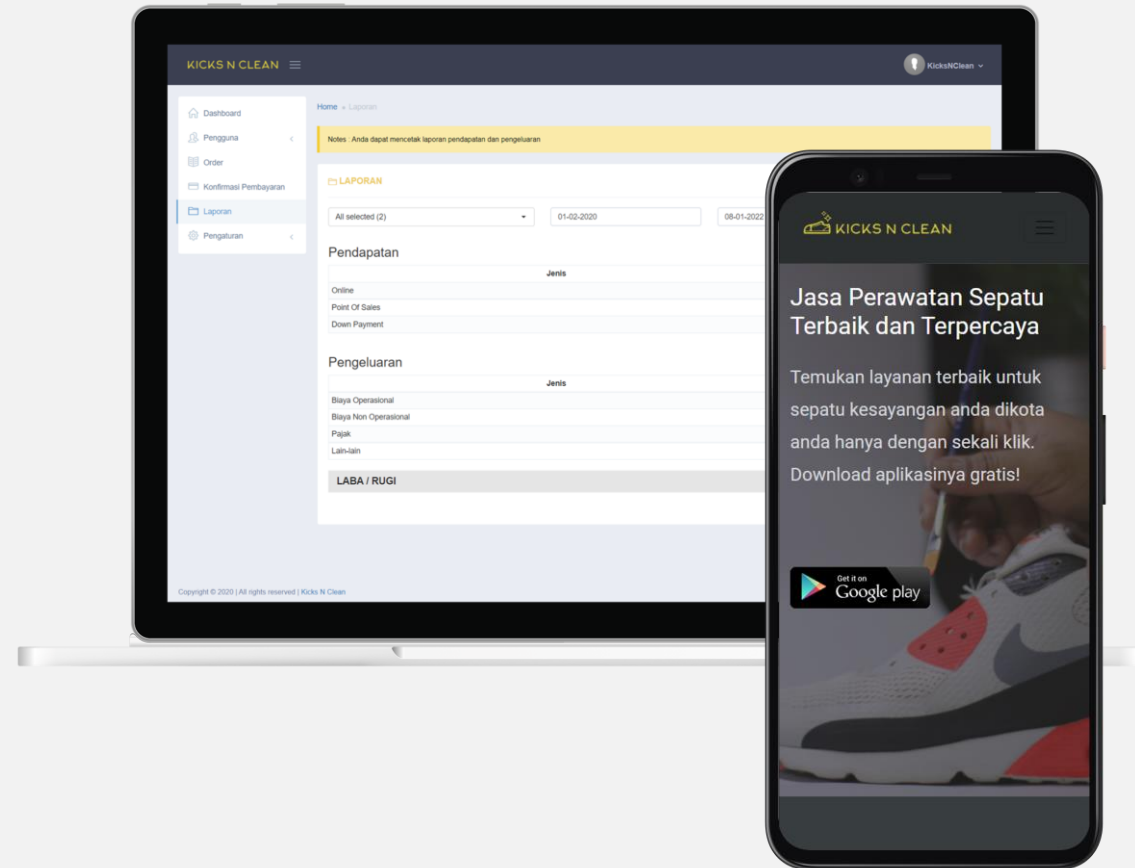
KICKS N CLEAN

KicksNClean

Dashboard
Pengguna
Order
Konfirmasi Pembayaran
Laporan
Pengaturan

Home » Laporan

Notes : Anda dapat mencetak laporan pendapatan dan pengeluaran

LAPORAN

All selected (2)
01-02-2020
08-01-2022

Pendapatan

| Jenis |
|---|
| Online |
| Point Of Sales |
| Down Payment |

Pengeluaran

| Jenis |
|---|
| Biaya Operasional |
| Biaya Non Operasional |
| Pajak |
| Lain-lain |

LABA / RUGI

Copyright © 2020 | All rights reserved | Kicks N Clean

KICKS N CLEAN

Jasa Perawatan Sepatu Terbaik dan Terpercaya

Temukan layanan terbaik untuk sepatu kesayangan anda dikota anda hanya dengan sekali klik. Download aplikasinya gratis!

Get it on
Google play